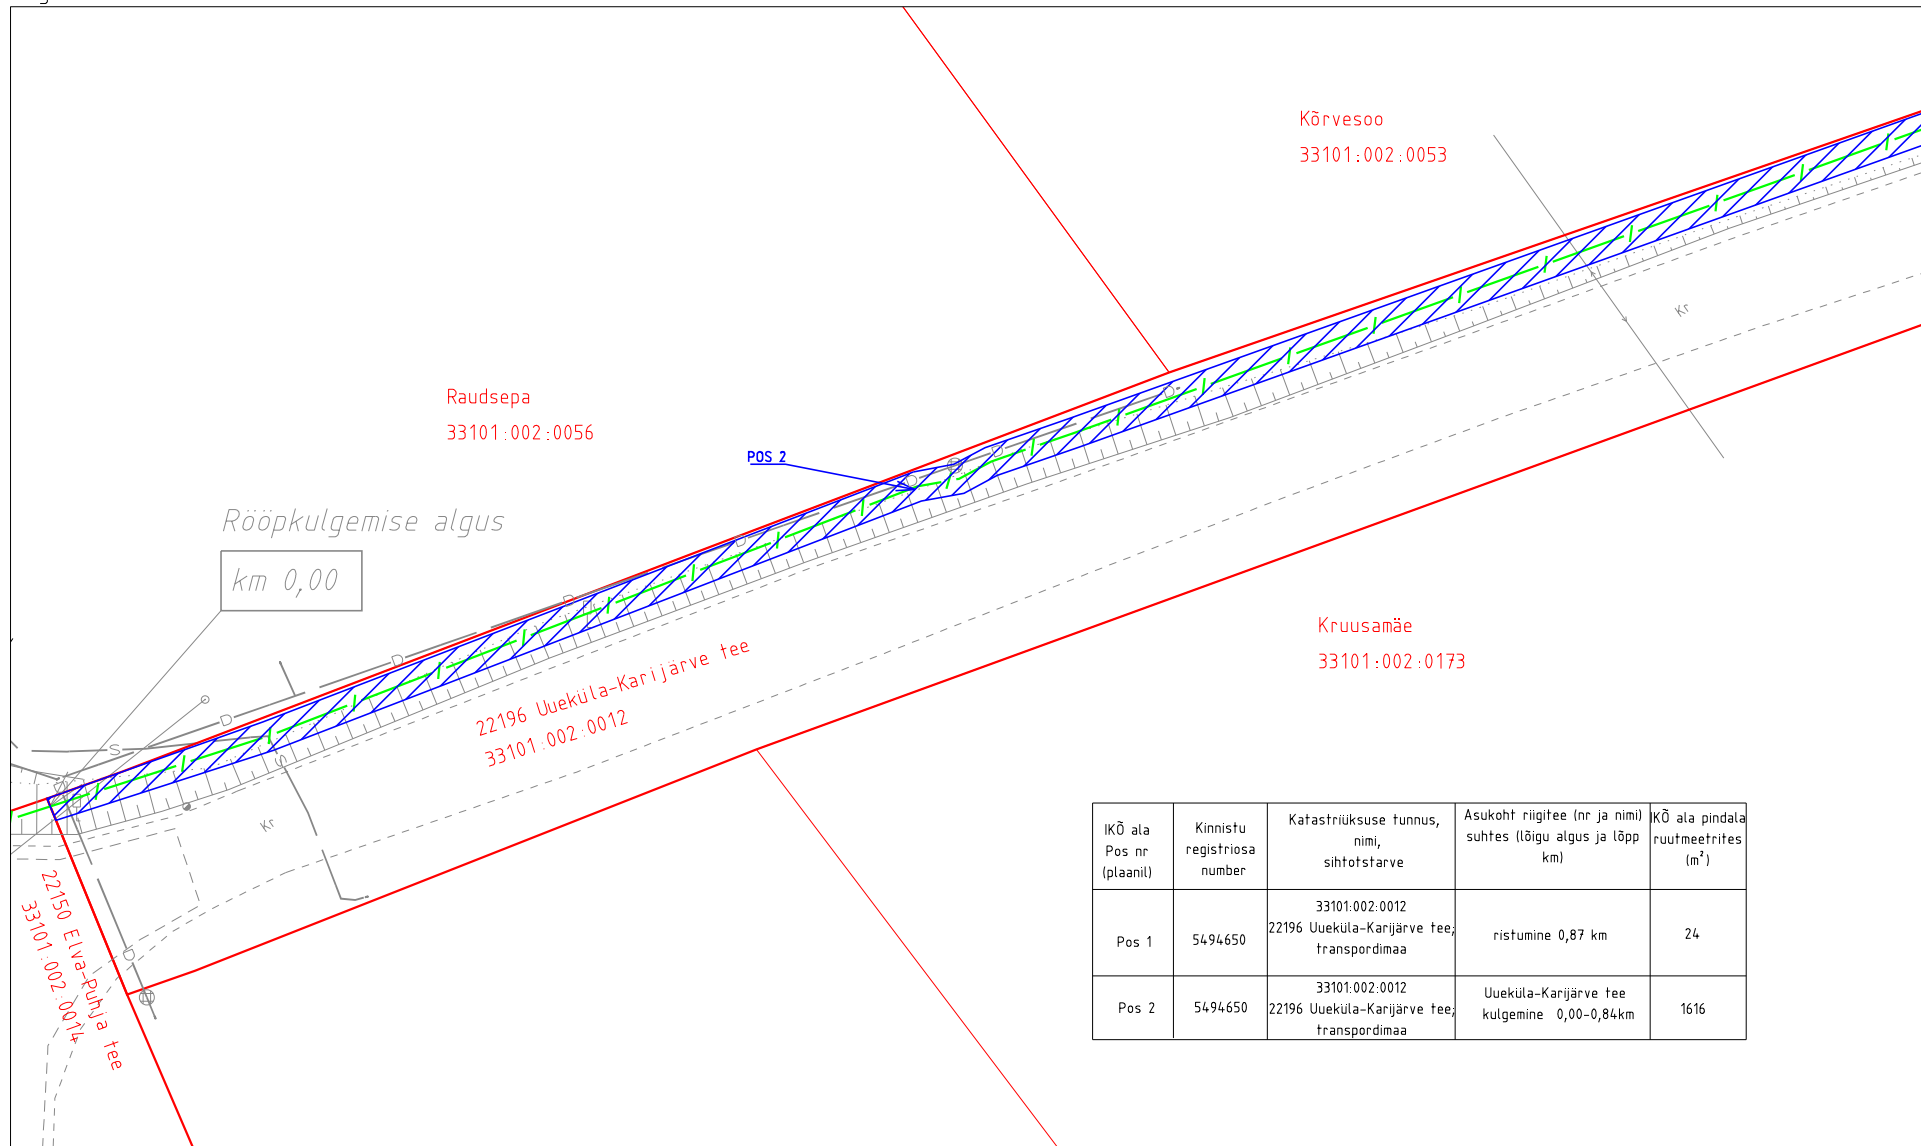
Kõrvesoo
33101:002:0053

Raudsepa
33101:002:0056

POS 2

Rööpkulgemise algus

km 0,00

Kr

22196 Uueküla-Karijärve tee
33101:002:0012

Kruusamäe
33101:002:0173

Kr

22150 Elva-Puhja tee
33101:002:0014

| IKÕ ala Pos nr (plaanil) | Kinnistu registriosa number | Katastriüksuse tunnus, nimi, sihtotstarve | Asukoht riigitee (nr ja nimi) suhtes (lõigu algus ja lõpp km) | IKÕ ala pindala ruutmeetrites ($m^2$) |
|---|---|---|---|---|
| Pos 1 | 5494650 | 33101:002:0012 22196 Uueküla-Karijärve tee; transpordimaa | ristumine 0,87 km | 24 |
| Pos 2 | 5494650 | 33101:002:0012 22196 Uueküla-Karijärve tee; transpordimaa | Uueküla-Karijärve tee kulgemine 0,00-0,84km | 1616 |